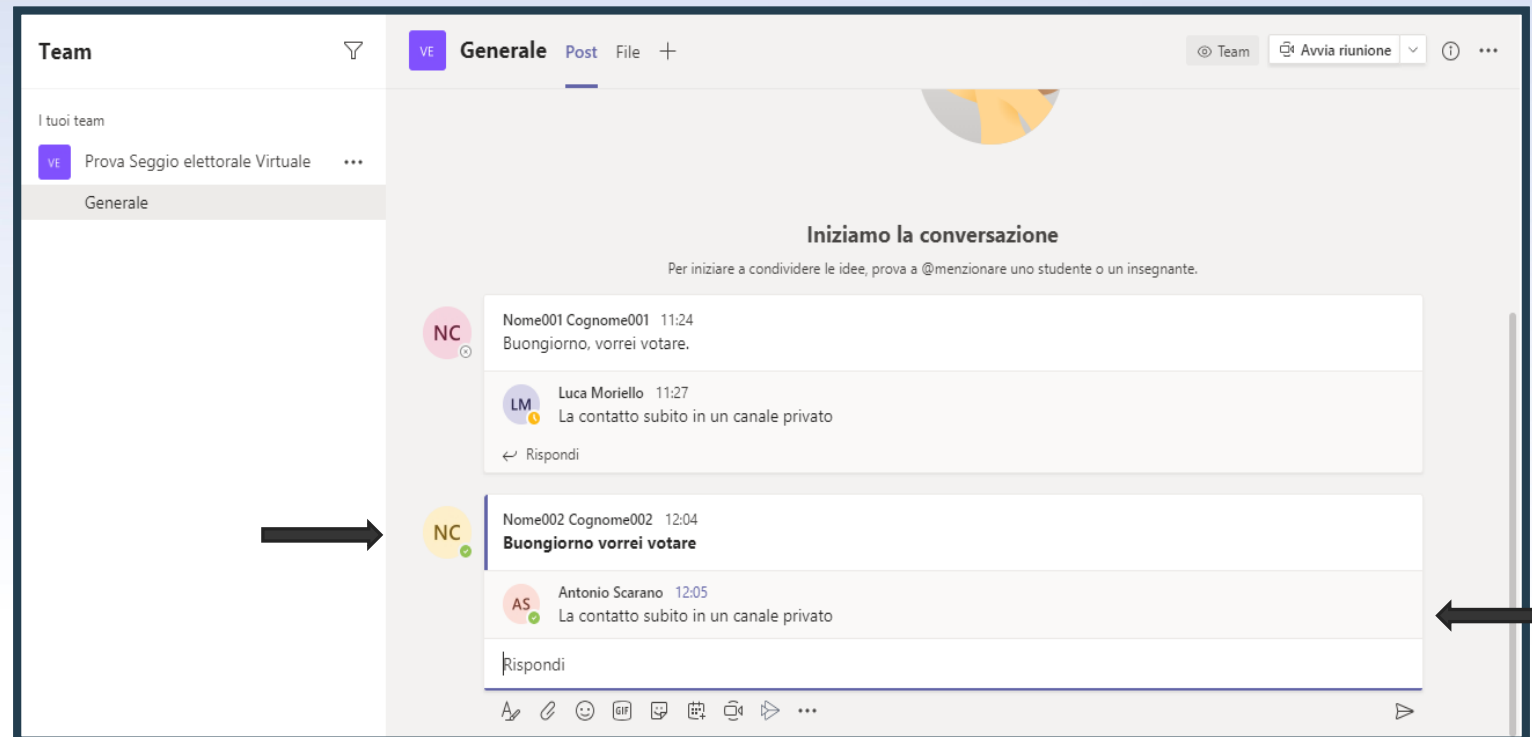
Team

I tuoi team

VE Prova Seggio elettorale Virtuale ···

Generale

VE Generale Post File +

Team Avvia riunione ···

Iniziamo la conversazione

Per iniziare a condividere le idee, prova a @menzionare uno studente o un insegnante.

NC Nome001 Cognome001 11:24
Buongiorno, vorrei votare.

LM Luca Moriello 11:27
La contatto subito in un canale privato

Rispondi

NC Nome002 Cognome002 12:04
Buongiorno vorrei votare

AS Antonio Scarano 12:05
La contatto subito in un canale privato

Rispondi